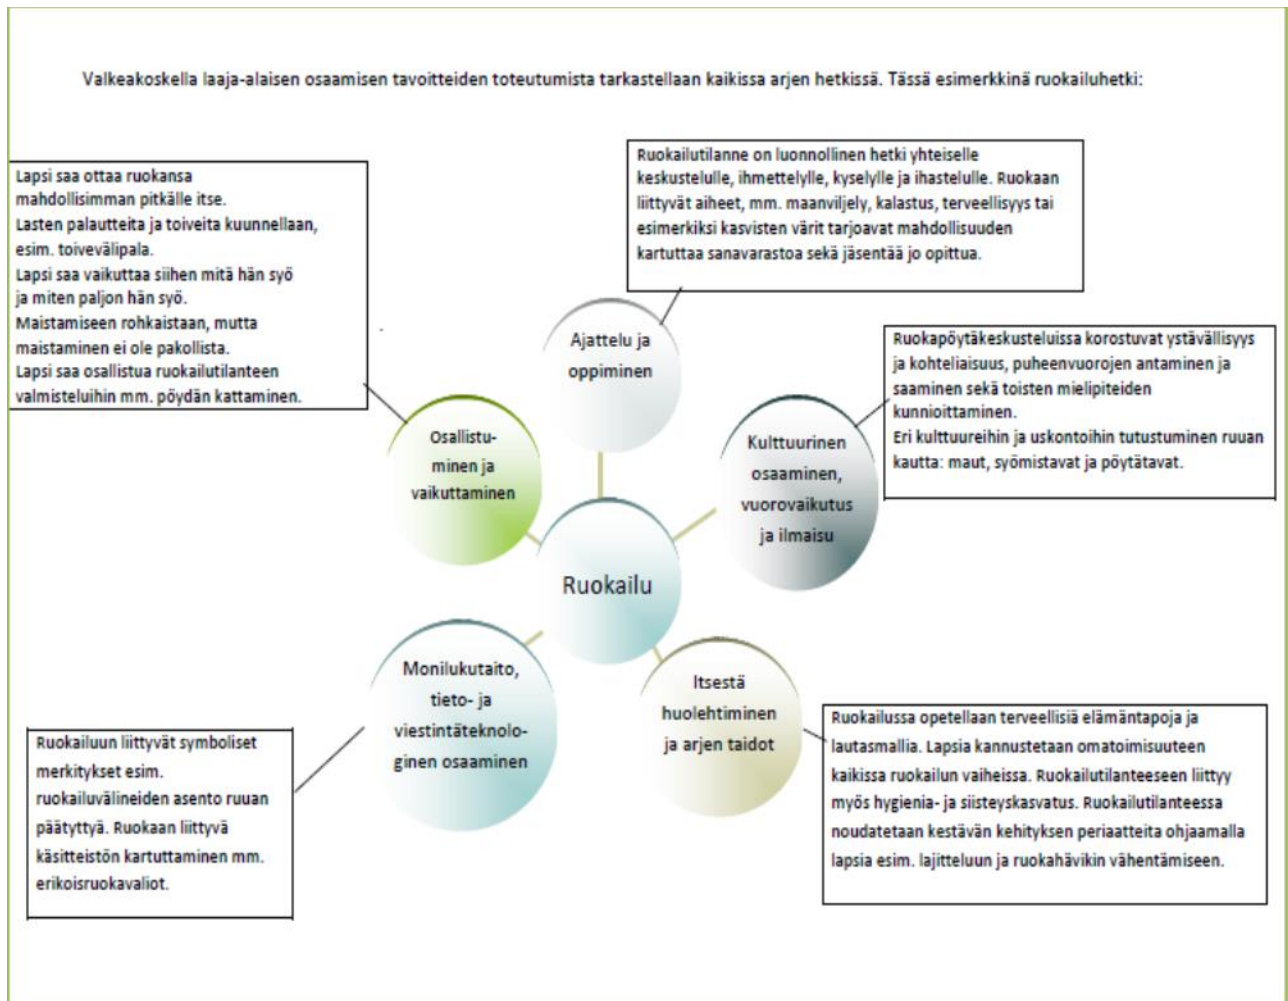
Valkeakoskella laaja-alaisen osaamisen tavoitteiden toteutumista tarkastellaan kaikissa arjen hetkissä. Tässä esimerkkinä ruokailuhetki:

Lapsi saa ottaa ruokansa mahdollisimman pitkälle itse.
Lasten palautteita ja toiveita kuunnellaan, esim. toivevälipala.
Lapsi saa vaikuttaa siihen mitä hän syö ja miten paljon hän syö.
Maistamiseen rohkaistaan, mutta maistaminen ei ole pakollista.
Lapsi saa osallistua ruokailutilanteen valmisteluihin mm. pöydän kattaminen.

Ruokailutilanne on luonnollinen hetki yhteiselle keskustelulle, ihmettelylle, kyselylle ja ihastelulle. Ruokaan liittyvät aiheet, mm. maanviljely, kalastus, terveellisyys tai esimerkiksi kasvisten värit tarjoavat mahdollisuuden kartuttaa sanavarastoa sekä jäsentää jo opittua.

Ajattelu ja oppiminen

Ruokapöytäkeskusteluissa korostuvat ystävällisyys ja kohteliaisuus, puheenvuorojen antaminen ja saaminen sekä toisten mielipiteiden kunnioittaminen.
Eri kulttuureihin ja uskontoihin tutustuminen ruuan kautta: maut, syömistavat ja pöytätavat.

Osallistuminen ja vaikuttaminen

Kulttuurinen osaaminen, vuorovaikutus ja ilmaisu

Ruokailu

Monilukutaito, tieto- ja viestintäteknologinen osaaminen

Itsestä huolehtiminen ja arjen taidot

Ruokailuun liittyvät symboliset merkitykset esim. ruokailuvälineiden asento ruuan päätyttyä. Ruokaan liittyvä käsitteistön kartuttaminen mm. erikoisruokavaliot.

Ruokailussa opetellaan terveellisiä elämäntapoja ja lautasmallia. Lapsia kannustetaan omatoimisuuteen kaikissa ruokailun vaiheissa. Ruokailutilanteeseen liittyy myös hygienia- ja siisteyskasvatus. Ruokailutilanteessa noudatetaan kestävän kehityksen periaatteita ohjaamalla lapsia esim. lajitteluun ja ruokahävikin vähentämiseen.